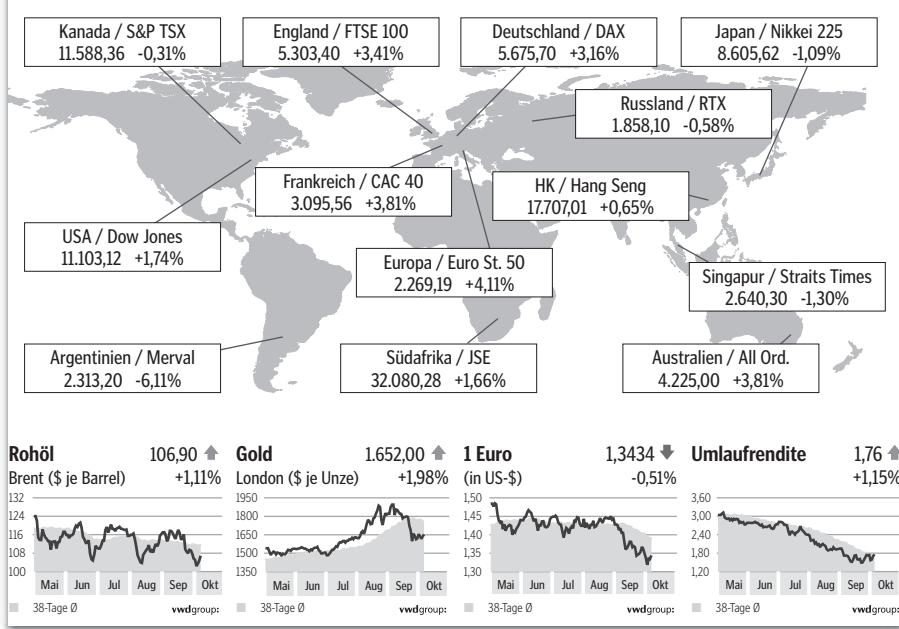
Kanada / S&P TSX
11.588,36 -0,31%

England / FTSE 100
5.303,40 +3,41%

Deutschland / DAX
5.675,70 +3,16%

Japan / Nikkei 225
8.605,62 -1,09%

Russland / RTX
1.858,10 -0,58%

Frankreich / CAC 40
3.095,56 +3,81%

HK / Hang Seng
17.707,01 +0,65%

USA / Dow Jones
11.103,12 +1,74%

Europa / Euro St. 50
2.269,19 +4,11%

Singapur / Straits Times
2.640,30 -1,30%

Argentinien / Merval
2.313,20 -6,11%

Südafrika / JSE
32.080,28 +1,66%

Australien / All Ord.
4.225,00 +3,81%

Rohöl 106,90
Brent ($ je Barrel) +1,11%
132
124
116
108
100
Mai Jun Jul Aug Sep Okt
38-Tage Ø vwdgroup

Gold 1.652,00
London ($ je Unze) +1,98%
1950
1800
1650
1500
1350
Mai Jun Jul Aug Sep Okt
38-Tage Ø vwdgroup

1 Euro 1,3434
(in US-$) -0,51%
1,50
1,45
1,40
1,35
1,30
Mai Jun Jul Aug Sep Okt
38-Tage Ø vwdgroup

Umlaufrendite 1,76
+1,15%
3,60
3,00
2,40
1,80
1,20
Mai Jun Jul Aug Sep Okt
38-Tage Ø vwdgroup